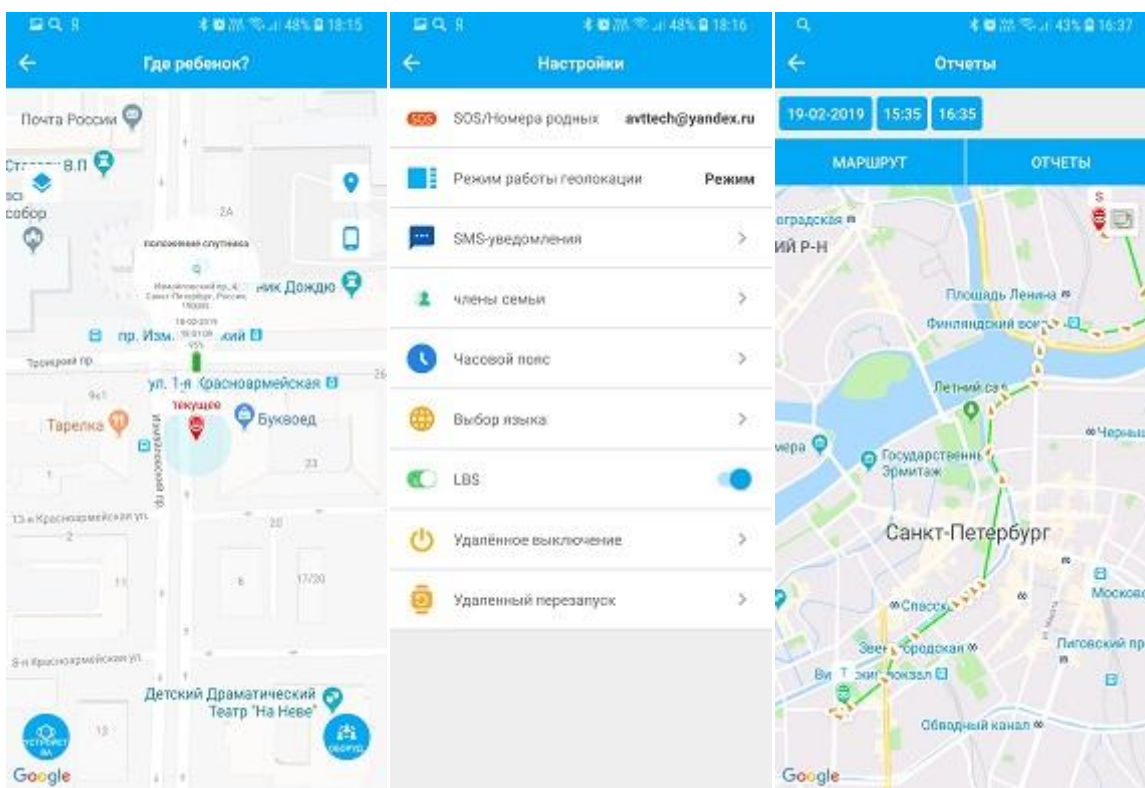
48% 18:15

Где ребенок?

Почта России
Ст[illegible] В.П
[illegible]собор
2А
Положение спутника
Измайловский пр., 4, Санкт-Петербург, Россия, 190005
19-02-2019
16:01:09
95%
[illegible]ник Дождю
пр. Изм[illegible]ский
Троицкий пр
ул. 1-я Красноармейская
26
9к1
Тарелка
текущее
Буквоед
Измайловский пр.
23
13-я Красноармейская ул.
2
20
11
8
17/20
8-я Красноармейская ул.
Детский Драматический Театр "На Неве"
13
Устройства
Оборуд.
Google

48% 18:16

Настройки

SOS SOS/Номера родных avttech@yandex.ru
Режим работы геолокации Режим
SMS-уведомления
члены семьи
Часовой пояс
Выбор языка
LBS
Удалённое выключение
Удаленный перезапуск

43% 16:37

Отчеты

19-02-2019 15:35 16:35

МАРШРУТ ОТЧЕТЫ

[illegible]градская
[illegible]ий Р-Н
S
Площадь Ленина
Финляндский вокз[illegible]
Летний сад
Черныш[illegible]
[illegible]мера
Государственный Эрмитаж
Санкт-Петербург
Московс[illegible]
Спасск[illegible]
Зве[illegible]городская
Лиговский пр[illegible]
Ви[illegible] вокзал
T
Обводный канал
Google